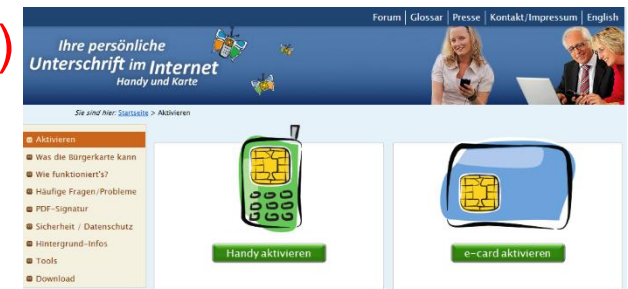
Forum | Glossar | Presse | Kontakt/Impressum | English

Ihre persönliche Unterschrift im Internet
Handy und Karte

Sie sind hier: Startseite > Aktivieren

Aktivieren
Was die Bürgerkarte kann
Wie funktioniert's?
Häufige Fragen/Probleme
PDF-Signatur
Sicherheit / Datenschutz
Hintergrund-Infos
Tools
Download

Handy aktivieren

e-card aktivieren